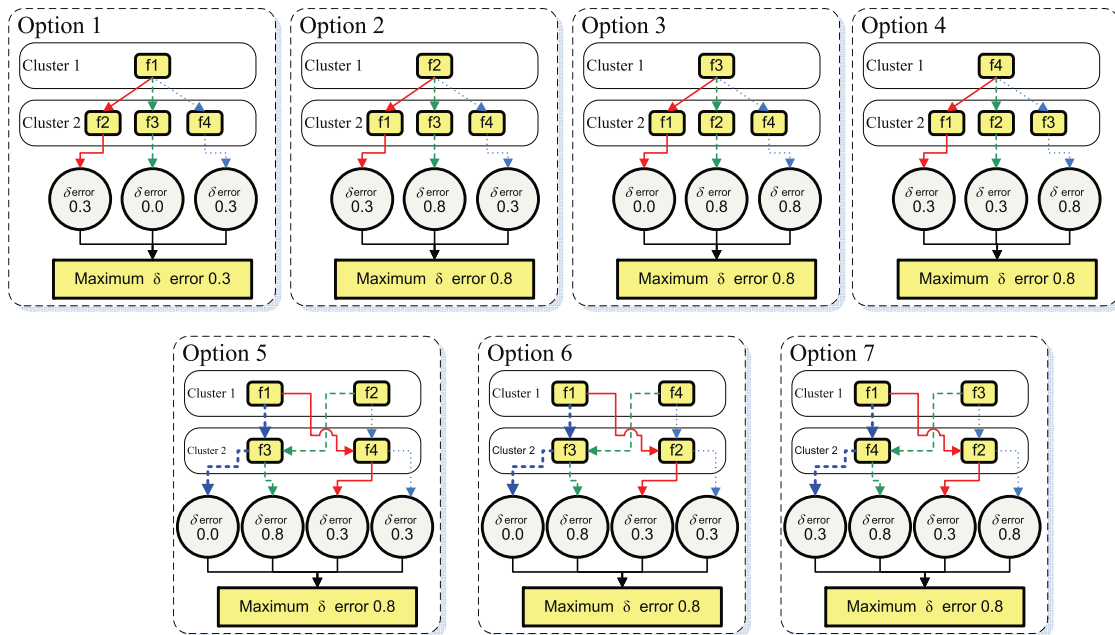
Option 1

Cluster 1 f1

Cluster 2 f2 f3 f4

$\delta_{error}$ 0.3 $\delta_{error}$ 0.0 $\delta_{error}$ 0.3

Maximum $\delta$ error 0.3

Option 2

Cluster 1 f2

Cluster 2 f1 f3 f4

$\delta_{error}$ 0.3 $\delta_{error}$ 0.8 $\delta_{error}$ 0.3

Maximum $\delta$ error 0.8

Option 3

Cluster 1 f3

Cluster 2 f1 f2 f4

$\delta_{error}$ 0.0 $\delta_{error}$ 0.8 $\delta_{error}$ 0.8

Maximum $\delta$ error 0.8

Option 4

Cluster 1 f4

Cluster 2 f1 f2 f3

$\delta_{error}$ 0.3 $\delta_{error}$ 0.3 $\delta_{error}$ 0.8

Maximum $\delta$ error 0.8

Option 5

Cluster 1 f1 f2

Cluster 2 f3 f4

$\delta_{error}$ 0.0 $\delta_{error}$ 0.8 $\delta_{error}$ 0.3 $\delta_{error}$ 0.3

Maximum $\delta$ error 0.8

Option 6

Cluster 1 f1 f4

Cluster 2 f3 f2

$\delta_{error}$ 0.0 $\delta_{error}$ 0.8 $\delta_{error}$ 0.3 $\delta_{error}$ 0.3

Maximum $\delta$ error 0.8

Option 7

Cluster 1 f1 f3

Cluster 2 f4 f2

$\delta_{error}$ 0.3 $\delta_{error}$ 0.8 $\delta_{error}$ 0.3 $\delta_{error}$ 0.8

Maximum $\delta$ error 0.8